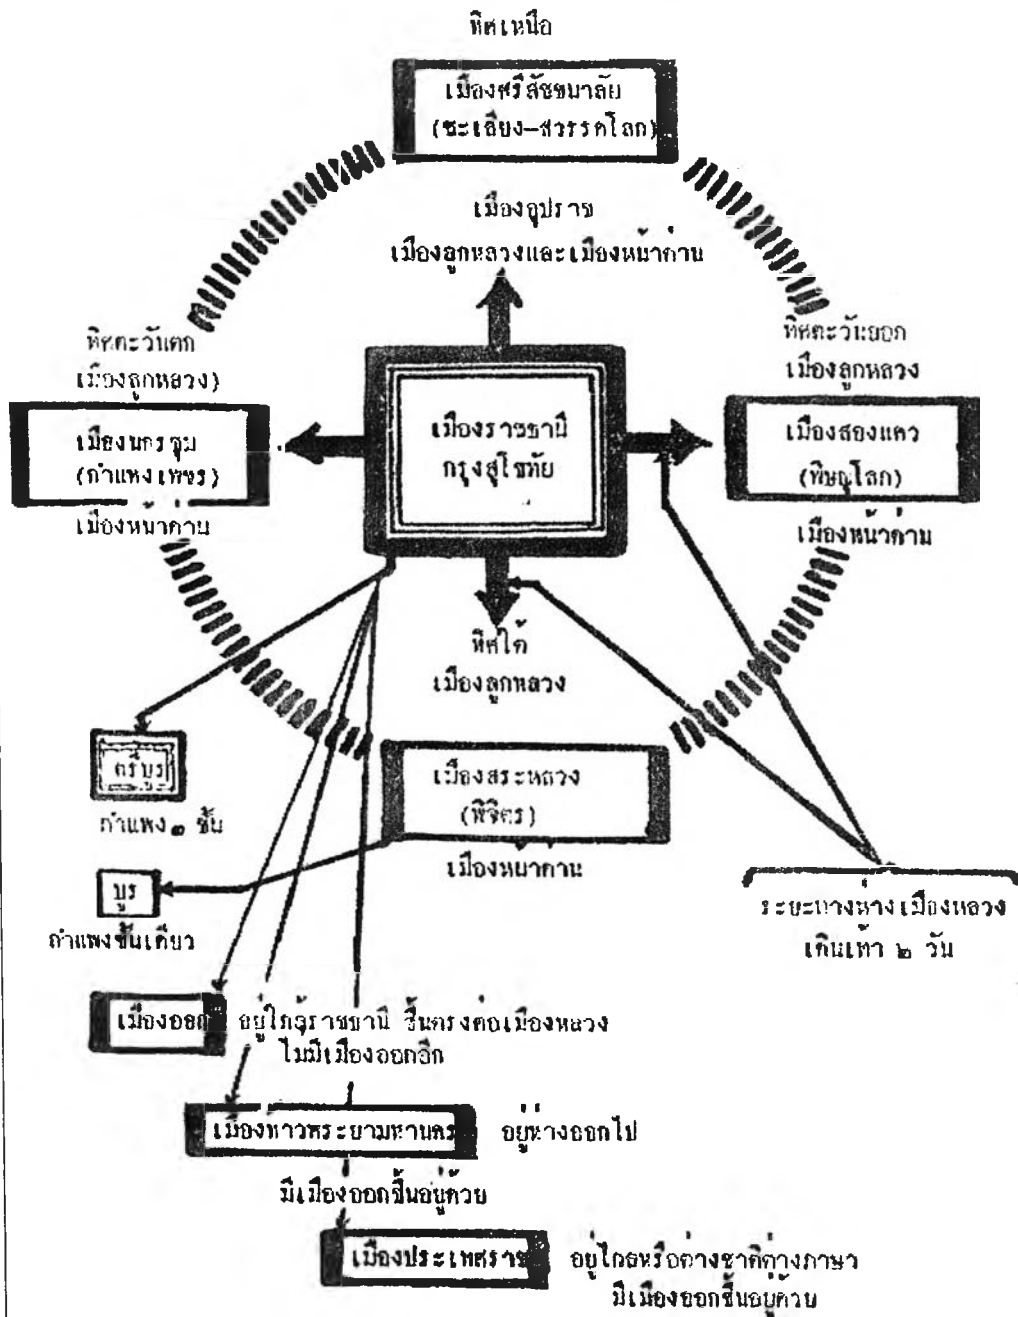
ทิศเหนือ

เมืองศรีสัชนาลัย (ชะเลียง–สวรรคโลก)

เมืองอุปราช
เมืองลูกหลวงและเมืองหน้าด่าน

ทิศตะวันตก
เมืองลูกหลวง)

เมืองนครชุม
(กำแพงเพชร)

เมืองหน้าด่าน

เมืองราชธานี
กรุงสุโขทัย

ทิศตะวันออก
เมืองลูกหลวง

เมืองสองแคว
(พิษณุโลก)

เมืองหน้าด่าน

ทิศใต้
เมืองลูกหลวง

ตรีบูร
กำแพง ๓ ชั้น

เมืองสระหลวง
(พิจิตร)

เมืองหน้าด่าน

บูร
กำแพงชั้นเดียว

ระยะทางห่างเมืองหลวง
เดินเท้า ๒ วัน

เมืองออก อยู่ใกล้ราชธานี ขึ้นตรงต่อเมืองหลวง
ไม่มีเมืองออกอีก

เมืองท้าวพระยามหานคร อยู่ห่างออกไป
มีเมืองออกขึ้นอยู่ด้วย

เมืองประเทศราช อยู่ไกลหรือต่างชาติต่างภาษา
มีเมืองออกขึ้นอยู่ด้วย